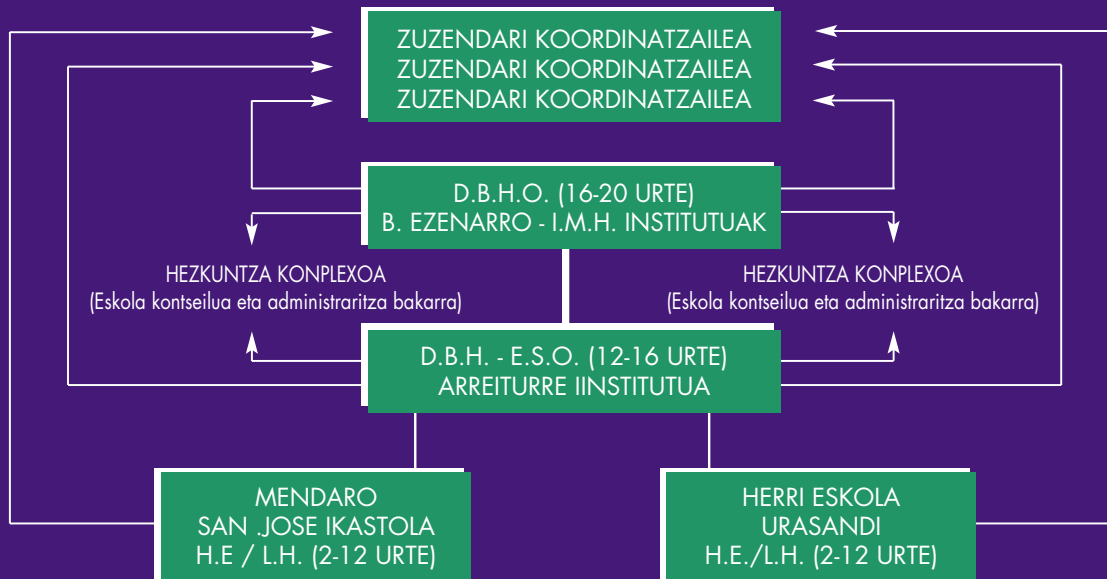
ZUZENDARI KOORDINATZAILEA
ZUZENDARI KOORDINATZAILEA
ZUZENDARI KOORDINATZAILEA

D.B.H.O. (16-20 URTE)
B. EZENARRO - I.M.H. INSTITUTUAK

HEZKUNTZA KONPLEXOA
(Eskola kontseilua eta administraritza bakarra)

HEZKUNTZA KONPLEXOA
(Eskola kontseilua eta administraritza bakarra)

D.B.H. - E.S.O. (12-16 URTE)
ARREITURRE IINSTITUTUA

MENDARO
SAN .JOSE IKASTOLA
H.E / L.H. (2-12 URTE)

HERRI ESKOLA
URASANDI
H.E./L.H. (2-12 URTE)